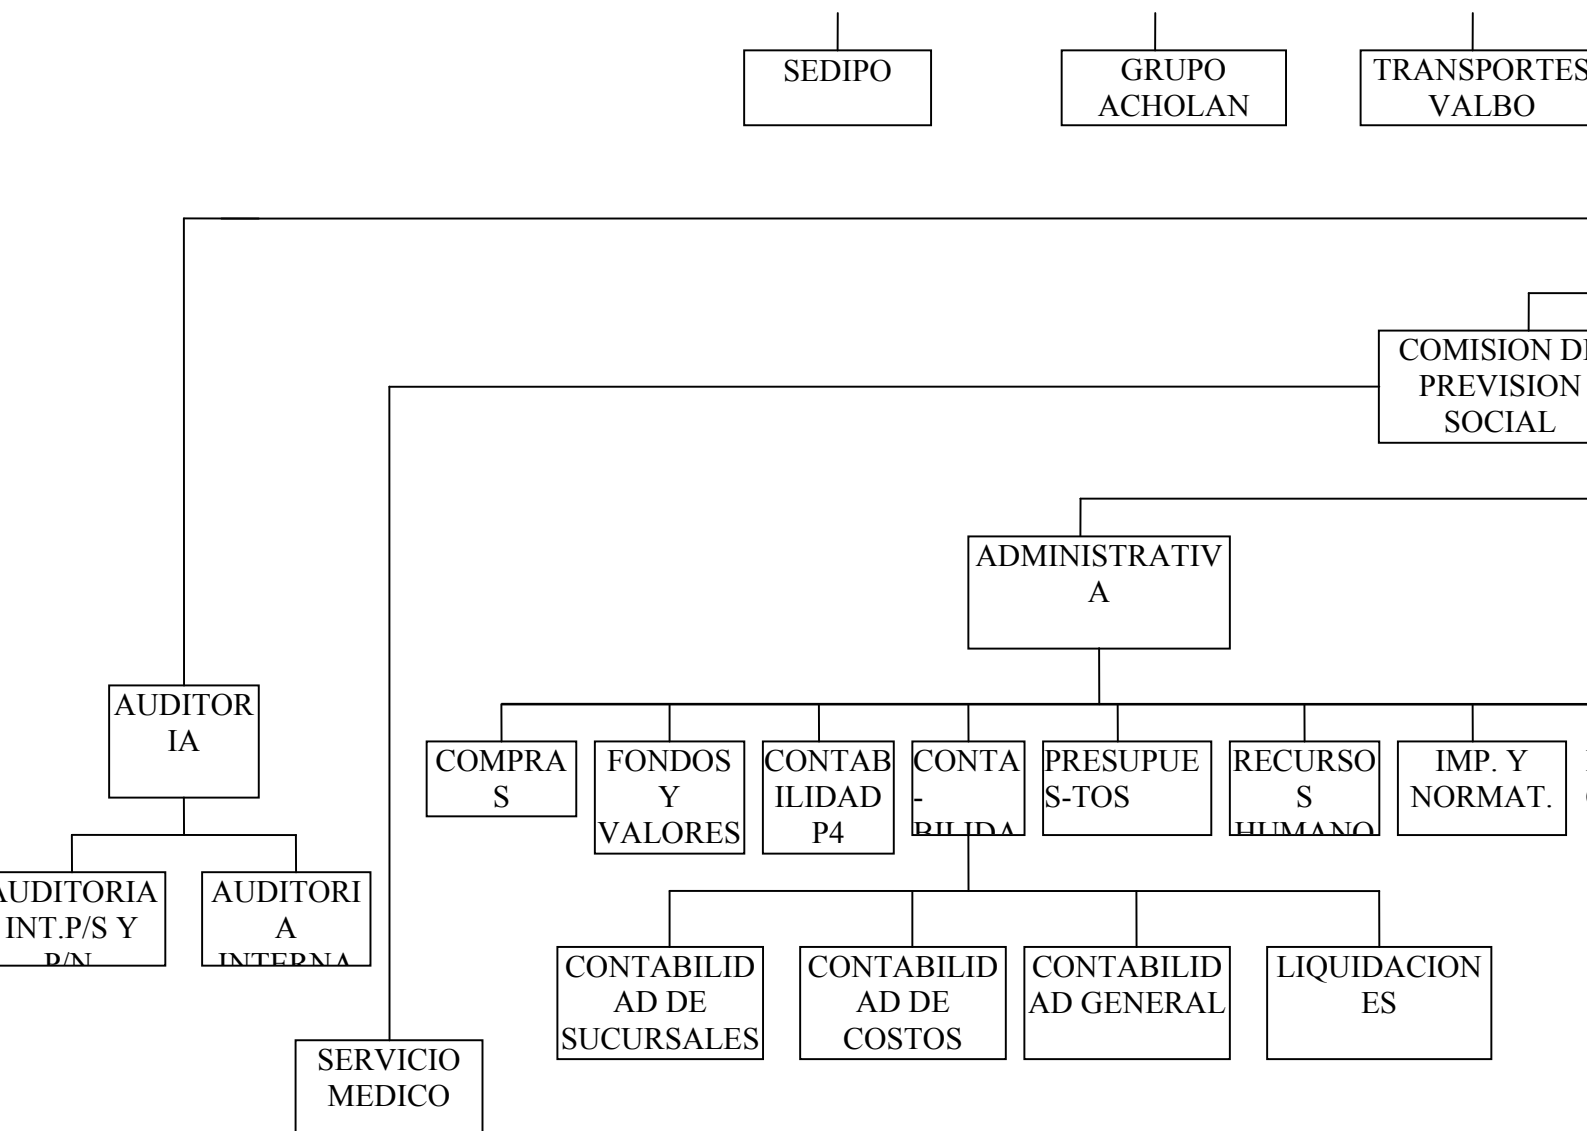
SEDIPO

GRUPO ACHOLAN

TRANSPORTES VALBO

COMISION D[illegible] PREVISION SOCIAL

ADMINISTRATIVA

AUDITORIA

COMPRAS

FONDOS Y VALORES

CONTABILIDAD P4

CONTA-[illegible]

PRESUPUES-TOS

RECURSOS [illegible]

IMP. Y NORMAT.

AUDITORIA INT.P/S Y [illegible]

AUDITORIA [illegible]

CONTABILIDAD DE SUCURSALES

CONTABILIDAD DE COSTOS

CONTABILIDAD GENERAL

LIQUIDACIONES

SERVICIO MEDICO